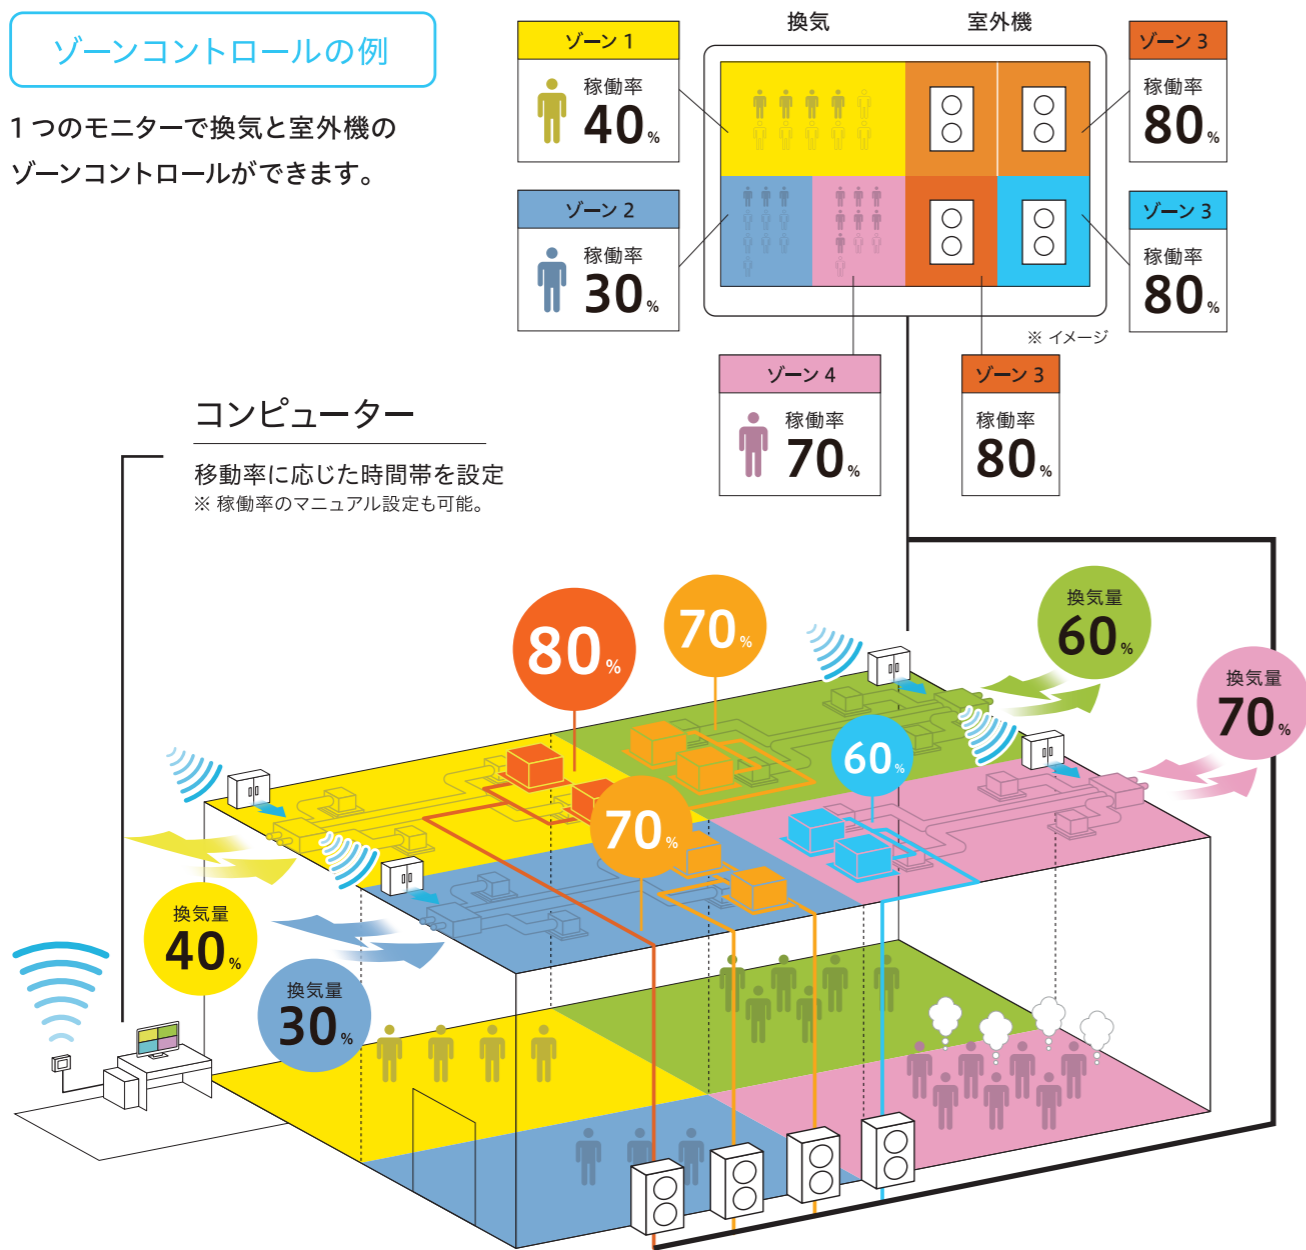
ゾーンコントロールの例

１つのモニターで換気と室外機のゾーンコントロールができます。

換気
室外機

ゾーン 1
稼働率
40%

ゾーン 2
稼働率
30%

ゾーン 3
稼働率
80%

ゾーン 3
稼働率
80%

※ イメージ

ゾーン 4
稼働率
70%

ゾーン 3
稼働率
80%

コンピューター
移動率に応じた時間帯を設定
※ 稼働率のマニュアル設定も可能。

80%
70%
70%
60%

換気量
60%

換気量
70%

換気量
40%

換気量
30%